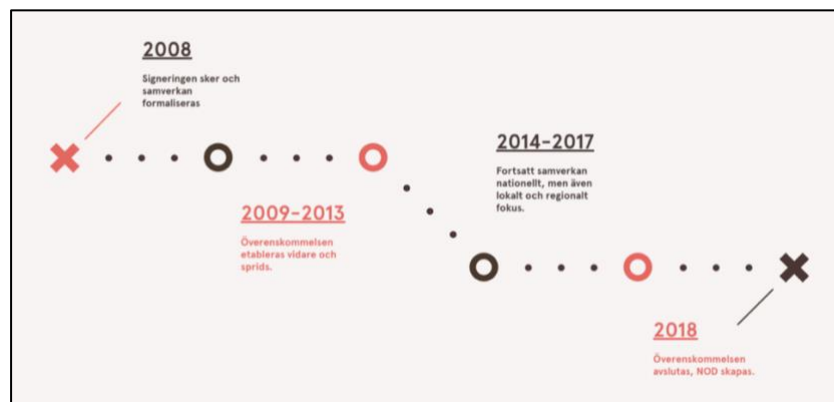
2008

Signeringen sker och samverkan formaliseras

2009–2013

Överenskommelsen etableras vidare och sprids.

2014–2017

Fortsatt samverkan nationellt, men även lokalt och regionalt fokus.

2018

Överenskommelsen avslutas, NOD skapas.